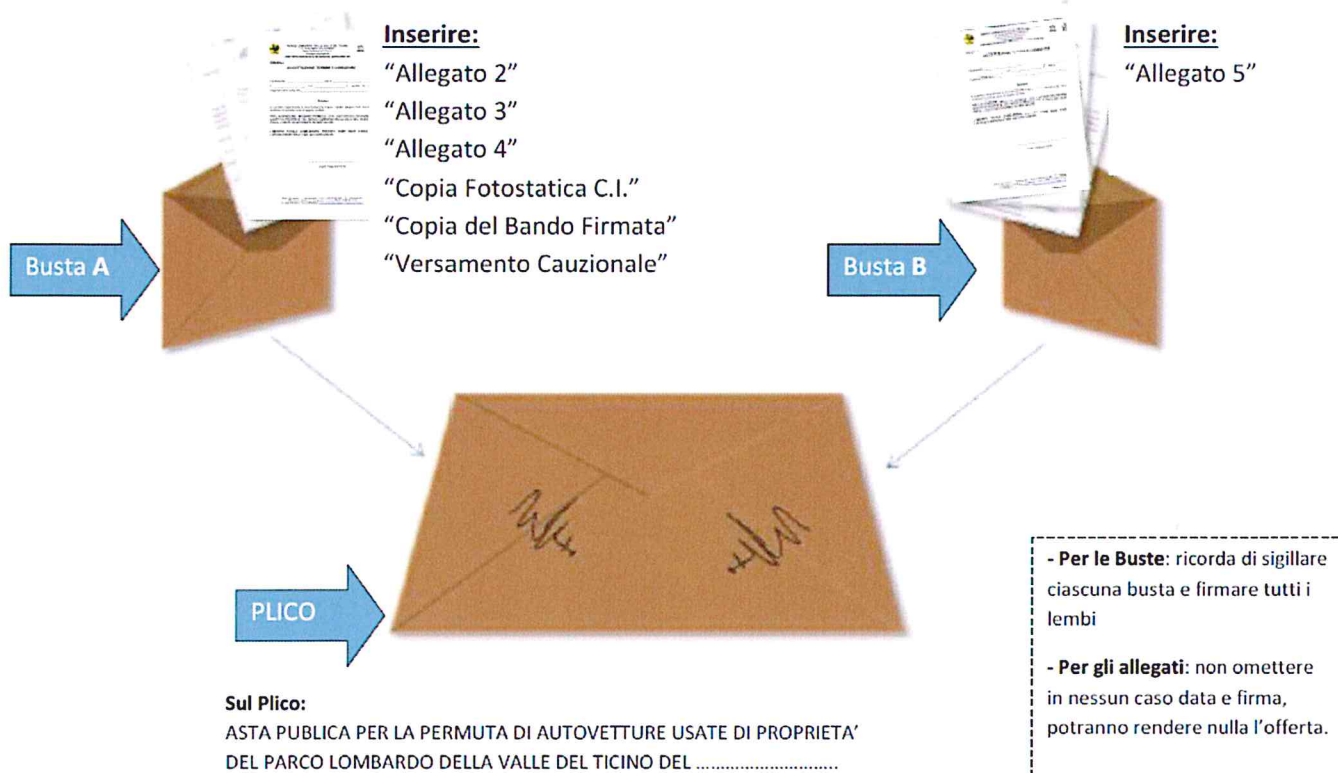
Inserire:
"Allegato 2"
"Allegato 3"
"Allegato 4"
"Copia Fotostatica C.I."
"Copia del Bando Firmata"
"Versamento Cauzionale"

Busta A

Inserire:
"Allegato 5"

Busta B

PLICO

- Per le Buste: ricorda di sigillare ciascuna busta e firmare tutti i lembi

- Per gli allegati: non omettere in nessun caso data e firma, potranno rendere nulla l'offerta.

Sul Plico:
ASTA PUBLICA PER LA PERMUTA DI AUTOVETTURE USATE DI PROPRIETA' DEL PARCO LOMBARDO DELLA VALLE DEL TICINO DEL ...........................